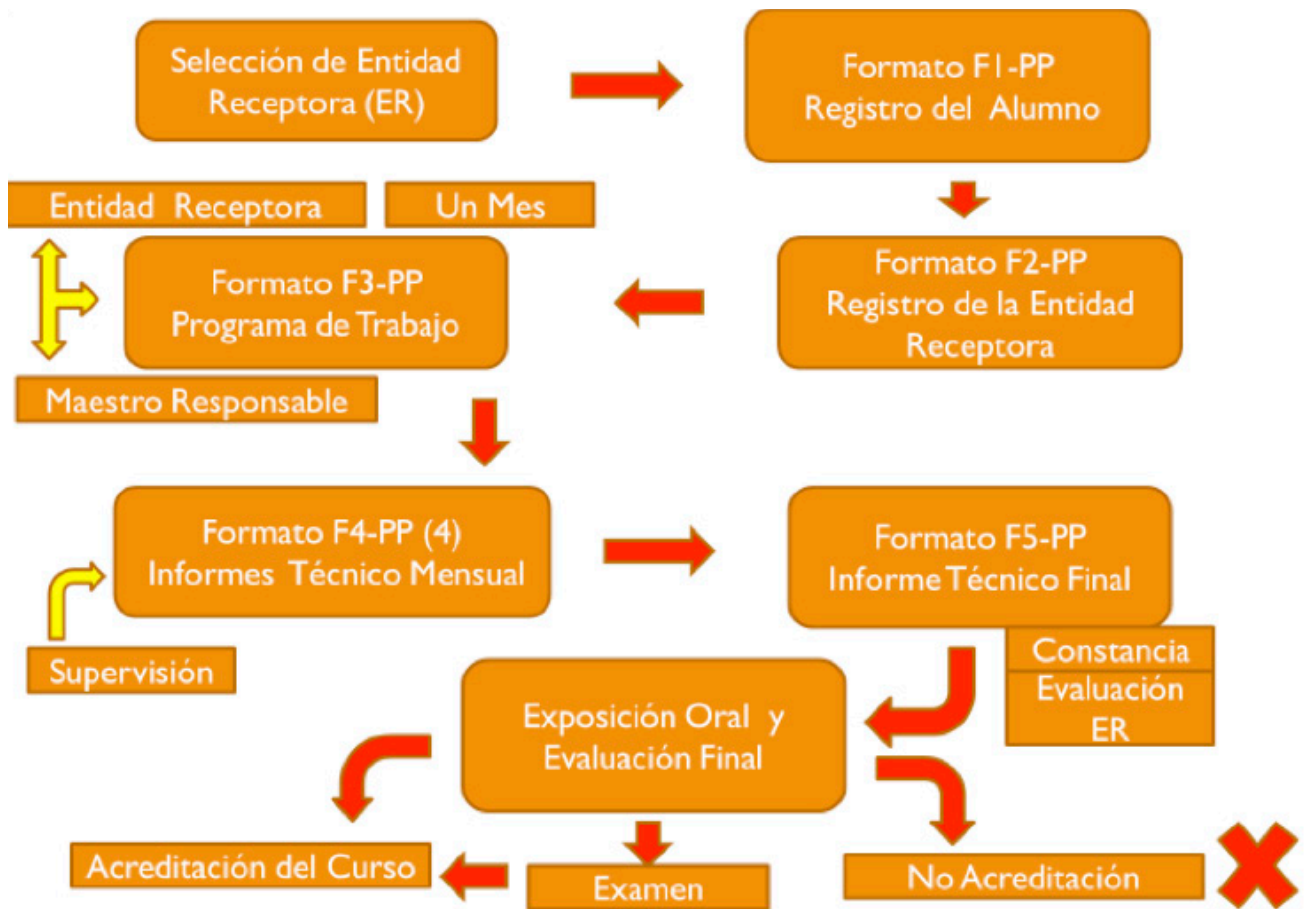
Selección de Entidad Receptora (ER)

Formato F1-PP
Registro del Alumno

Entidad Receptora

Un Mes

Formato F3-PP
Programa de Trabajo

Formato F2-PP
Registro de la Entidad Receptora

Maestro Responsable

Formato F4-PP (4)
Informes Técnico Mensual

Formato F5-PP
Informe Técnico Final

Supervisión

Constancia

Evaluación ER

Exposición Oral y Evaluación Final

Acreditación del Curso

Examen

No Acreditación